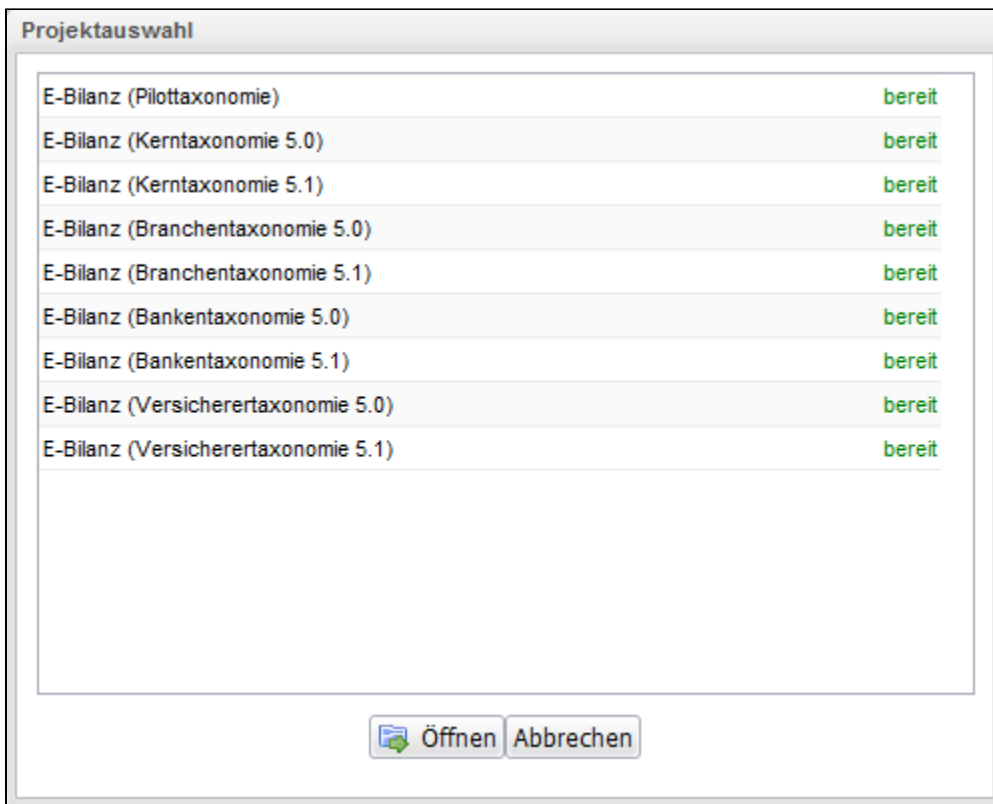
Projektauswahl

| | |
|---|---|
| E-Bilanz (Pilottaxonomie) | bereit |
| E-Bilanz (Kerntaxonomie 5.0) | bereit |
| E-Bilanz (Kerntaxonomie 5.1) | bereit |
| E-Bilanz (Branchentaxonomie 5.0) | bereit |
| E-Bilanz (Branchentaxonomie 5.1) | bereit |
| E-Bilanz (Bankentaxonomie 5.0) | bereit |
| E-Bilanz (Bankentaxonomie 5.1) | bereit |
| E-Bilanz (Versicherertaxonomie 5.0) | bereit |
| E-Bilanz (Versicherertaxonomie 5.1) | bereit |

Öffnen Abbrechen